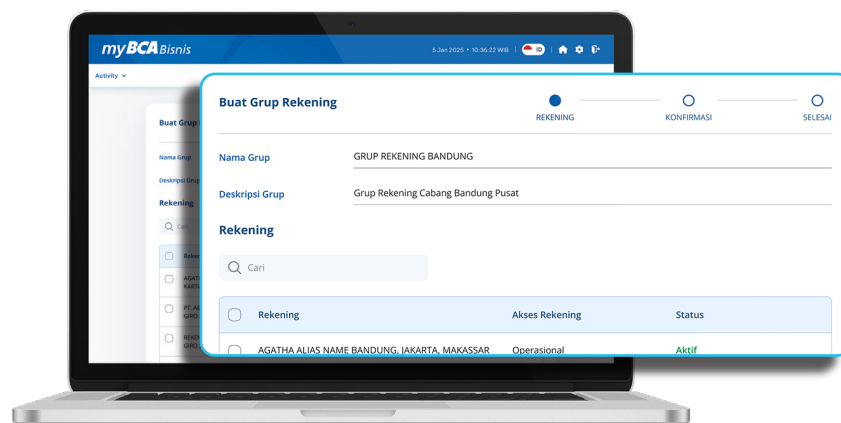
myBCA Bisnis

5 Jan 2025 • 10:36:22 WIB ID

Activity

Buat Grup

Nama Grup

Deskripsi Grup

Rekening

Cari

Rekening

AGATH KARTI

PT. AI GIRO

REKEI GIRO

Buat Grup Rekening

REKENING KONFIRMASI SELESAI

Nama Grup GRUP REKENING BANDUNG

Deskripsi Grup Grup Rekening Cabang Bandung Pusat

Rekening

Cari

| | Rekening | Akses Rekening | Status |
|---|---|---|---|
| | AGATHA ALIAS NAME BANDUNG, JAKARTA, MAKASSAR | Operasional | Aktif |